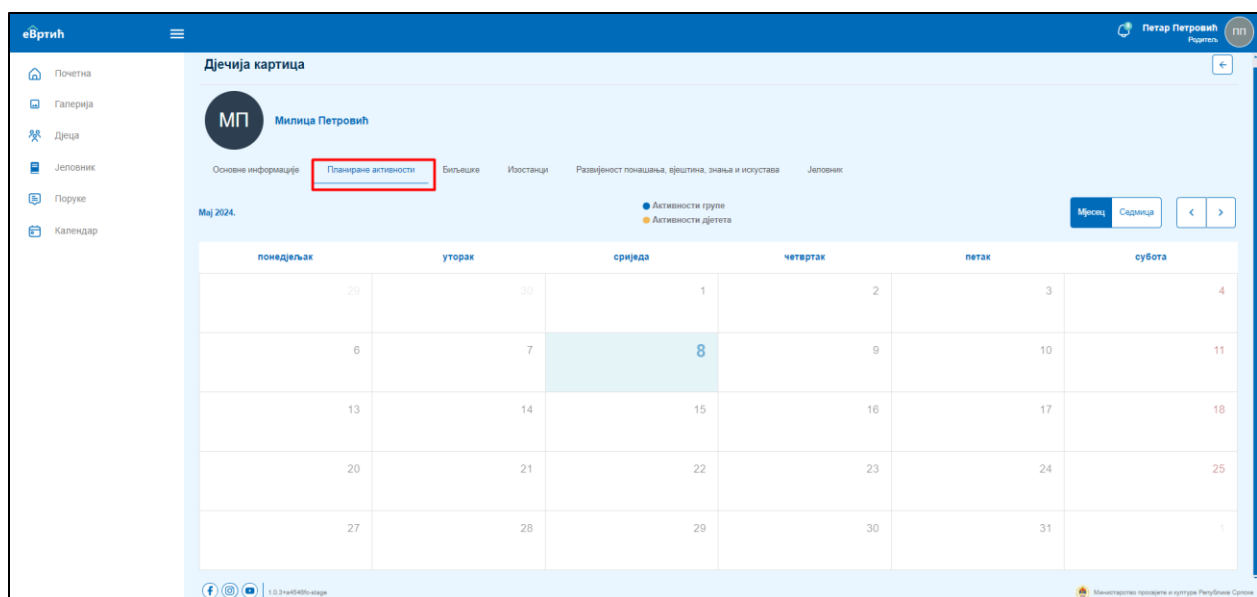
еВртић

Петар Петровић
Родитељ
ПП

Почетна
Галерија
Дјеца
Јеловник
Поруке
Календар

Дјечија картица

МП
Милица Петровић

Основне информације
Планиране активности
Биљешке
Изостанци
Развијеност понашања, вјештина, знања и искустава
Јеловник

Мај 2024.

Активности групе
Активности дјетета

Мјесец
Седмица

| понедјељак | уторак | сриједа | четвртак | петак | субота |
|---|---|---|---|---|---|
| 29 | 30 | 1 | 2 | 3 | 4 |
| 6 | 7 | 8 | 9 | 10 | 11 |
| 13 | 14 | 15 | 16 | 17 | 18 |
| 20 | 21 | 22 | 23 | 24 | 25 |
| 27 | 28 | 29 | 30 | 31 | 1 |

1.0.3+a4546fc-stage

Министарство просвјете и културе Републике Српске